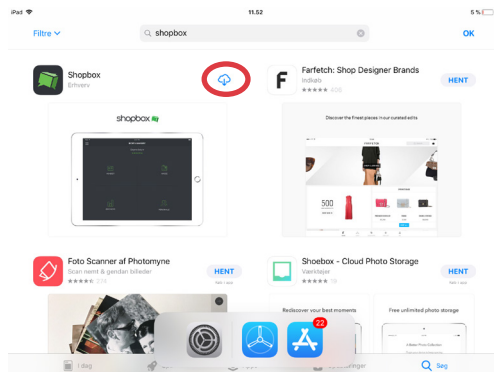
iPad
11.52
5 %

Filtre

shopbox

OK

Shopbox
Erhverv

shopbox

Farfetch: Shop Designer Brands
Indkøb
★★★★★ 205

HENT

Discover the finest pieces in our curated edits

500

Foto Scanner af Photomyne
Scan nemt & gendan billeder
★★★★★ 274

HENT
Køb i app

Shoebox - Cloud Photo Storage
Værktøjer
★★★★★ 19

HENT
Køb i app

Rediscover your best moments

Free unlimited photo storage

22

I dag

Søg